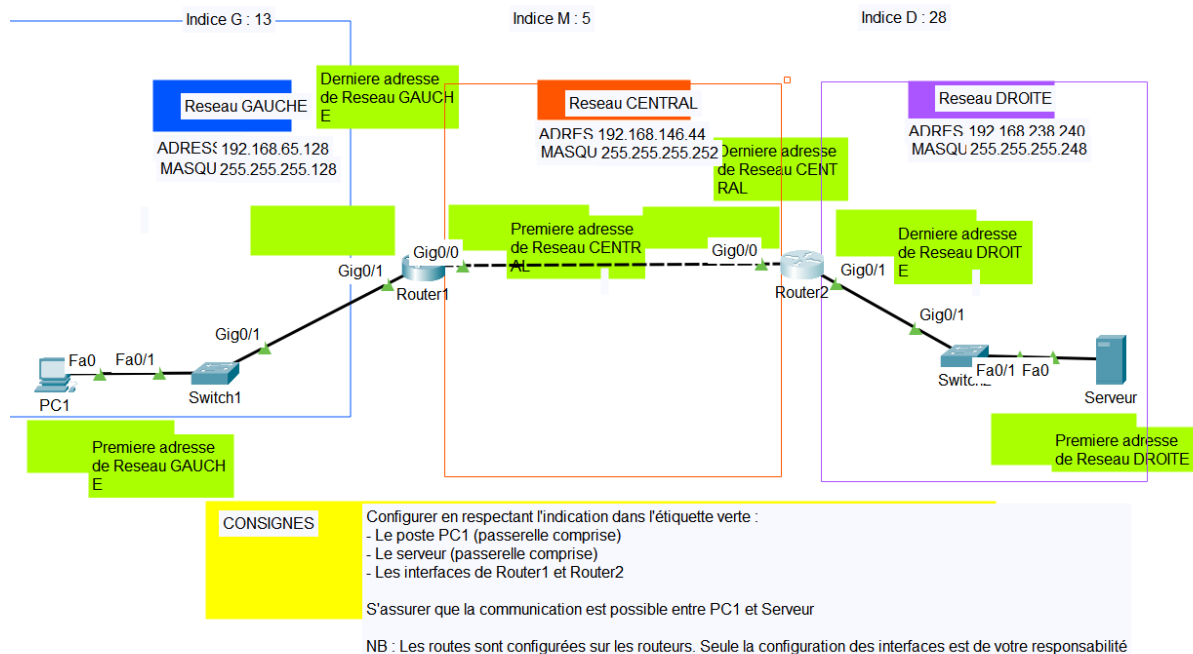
Indice G : 13

Indice M : 5

Indice D : 28

Reseau GAUCHE

ADRESS 192.168.65.128
MASQU 255.255.255.128

Derniere adresse de Reseau GAUCHE

Reseau CENTRAL

ADRES 192.168.146.44
MASQU 255.255.255.252

Derniere adresse de Reseau CENTRAL

Reseau DROITE

ADRES 192.168.238.240
MASQU 255.255.255.248

Premiere adresse de Reseau CENTRAL

Derniere adresse de Reseau DROITE

Gig0/0

Gig0/0

Gig0/1

Router1

Router2

Gig0/1

Gig0/1

Gig0/1

Fa0

Fa0/1

PC1

Switch1

Switch2

Fa0/1

Fa0

Serveur

Premiere adresse de Reseau GAUCHE

Premiere adresse de Reseau DROITE

CONSIGNES

Configurer en respectant l'indication dans l'étiquette verte :
- Le poste PC1 (passerelle comprise)
- Le serveur (passerelle comprise)
- Les interfaces de Router1 et Router2

S'assurer que la communication est possible entre PC1 et Serveur

NB : Les routes sont configurées sur les routeurs. Seule la configuration des interfaces est de votre responsabilité